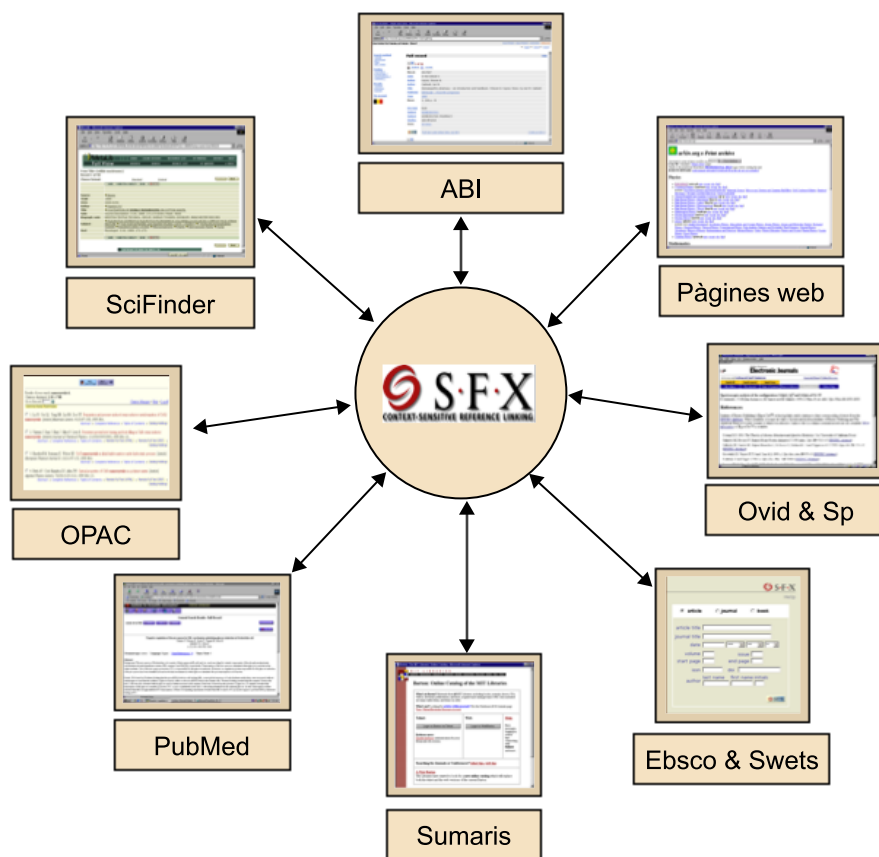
ABI

SciFinder

Pàgines web

S·F·X
CONTEXT-SENSITIVE REFERENCE LINKING

OPAC

Ovid & Sp

PubMed

Sumaris

Ebsco & Swets

S·F·X
article journal book
article title
journal title
date
volume issue
start page end page
issn isbn
last name first name initials
author